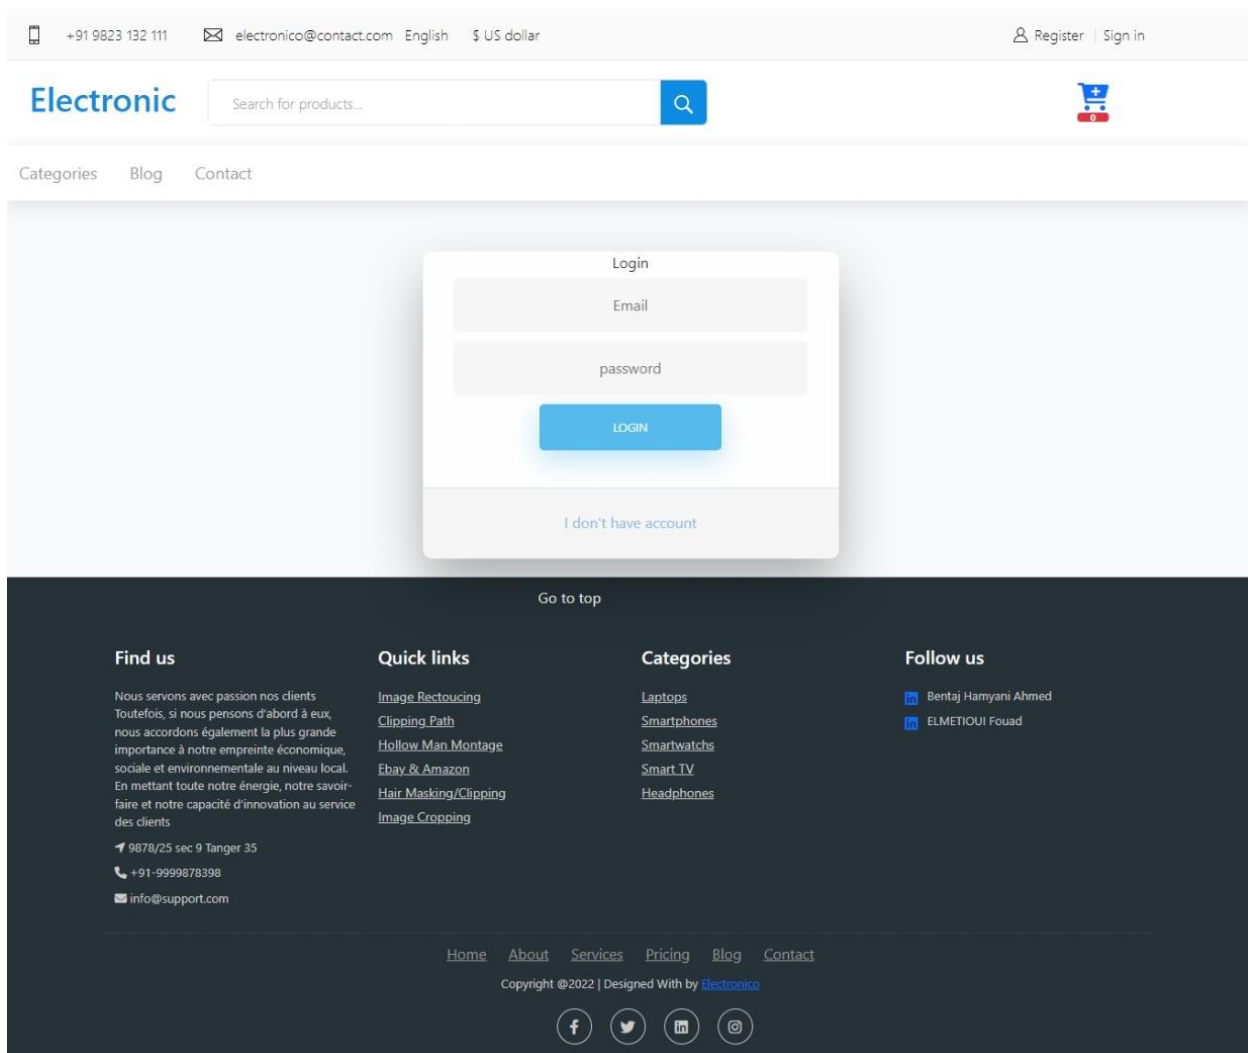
+91 9823 132 111 electronico@contact.com English $ US dollar

Register | Sign in

Electronic

Search for products...

0

Categories Blog Contact

Login

Email

password

LOGIN

I don't have account

Go to top

Find us

Nous servons avec passion nos clients Toutefois, si nous pensons d'abord à eux, nous accordons également la plus grande importance à notre empreinte économique, sociale et environnementale au niveau local. En mettant toute notre énergie, notre savoir-faire et notre capacité d'innovation au service des clients

9878/25 sec 9 Tanger 35

+91-9999878398

info@support.com

Quick links

Image Rectoucing

Clipping Path

Hollow Man Montage

Ebay & Amazon

Hair Masking/Clipping

Image Cropping

Categories

Laptops

Smartphones

Smartwatchs

Smart TV

Headphones

Follow us

Bentaj Hamyani Ahmed

ELMETIOUI Fouad

Home About Services Pricing Blog Contact

Copyright @2022 | Designed With by Electronico